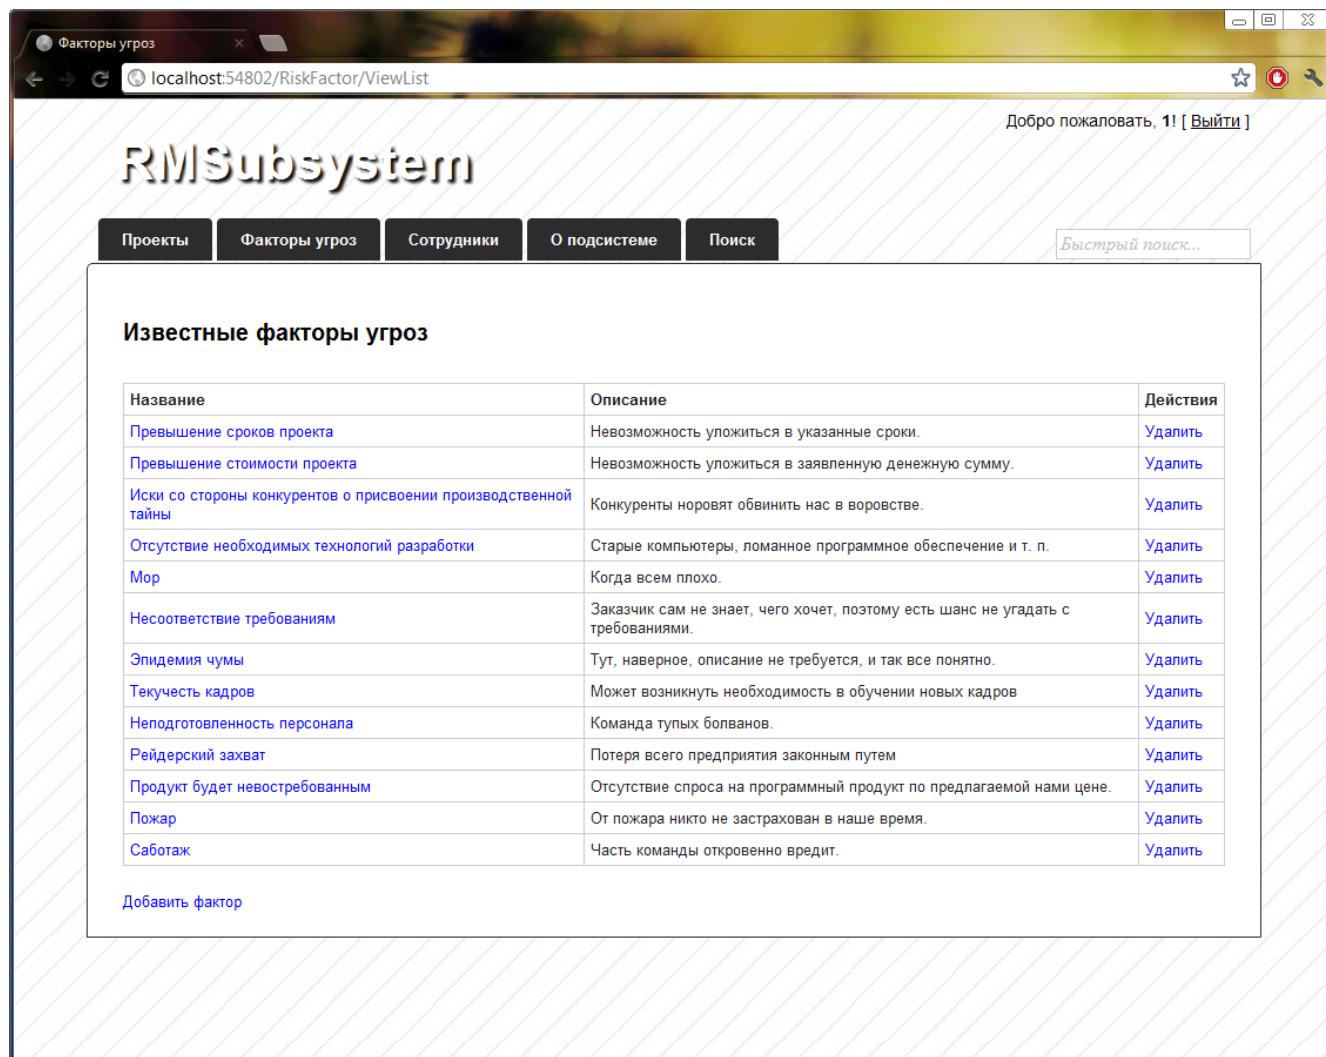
Факторы угроз ×

localhost:54802/RiskFactor/ViewList

Добро пожаловать, 1! [ Выйти ]

RMSubsystem

Проекты | Факторы угроз | Сотрудники | О подсистеме | Поиск

Быстрый поиск...

Известные факторы угроз

| Название | Описание | Действия |
|---|---|---|
| Превышение сроков проекта | Невозможность уложиться в указанные сроки. | Удалить |
| Превышение стоимости проекта | Невозможность уложиться в заявленную денежную сумму. | Удалить |
| Иски со стороны конкурентов о присвоении производственной тайны | Конкуренты норовят обвинить нас в воровстве. | Удалить |
| Отсутствие необходимых технологий разработки | Старые компьютеры, ломанное программное обеспечение и т. п. | Удалить |
| Мор | Когда всем плохо. | Удалить |
| Несоответствие требованиям | Заказчик сам не знает, чего хочет, поэтому есть шанс не угадать с требованиями. | Удалить |
| Эпидемия чумы | Тут, наверное, описание не требуется, и так все понятно. | Удалить |
| Текучесть кадров | Может возникнуть необходимость в обучении новых кадров | Удалить |
| Неподготовленность персонала | Команда тупых болванов. | Удалить |
| Рейдерский захват | Потеря всего предприятия законным путем | Удалить |
| Продукт будет невостребованным | Отсутствие спроса на программный продукт по предлагаемой нами цене. | Удалить |
| Пожар | От пожара никто не застрахован в наше время. | Удалить |
| Саботаж | Часть команды откровенно вредит. | Удалить |

Добавить фактор